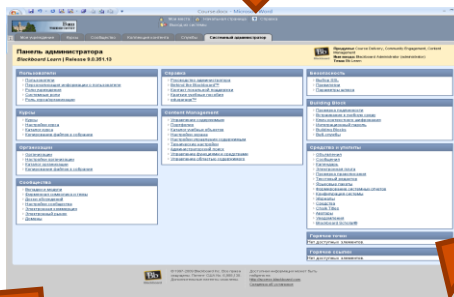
Панель администратора
Blackboard Learn | Release 9.0.351.13

Пользователи

Курсы

Организации

Сообщества

Справка

Content Management

Безопасность

Building Blocks

Средства и утилиты

Горячие темы
Нет доступных элементов

Горячие ссылки
Нет доступных элементов

Системный администратор